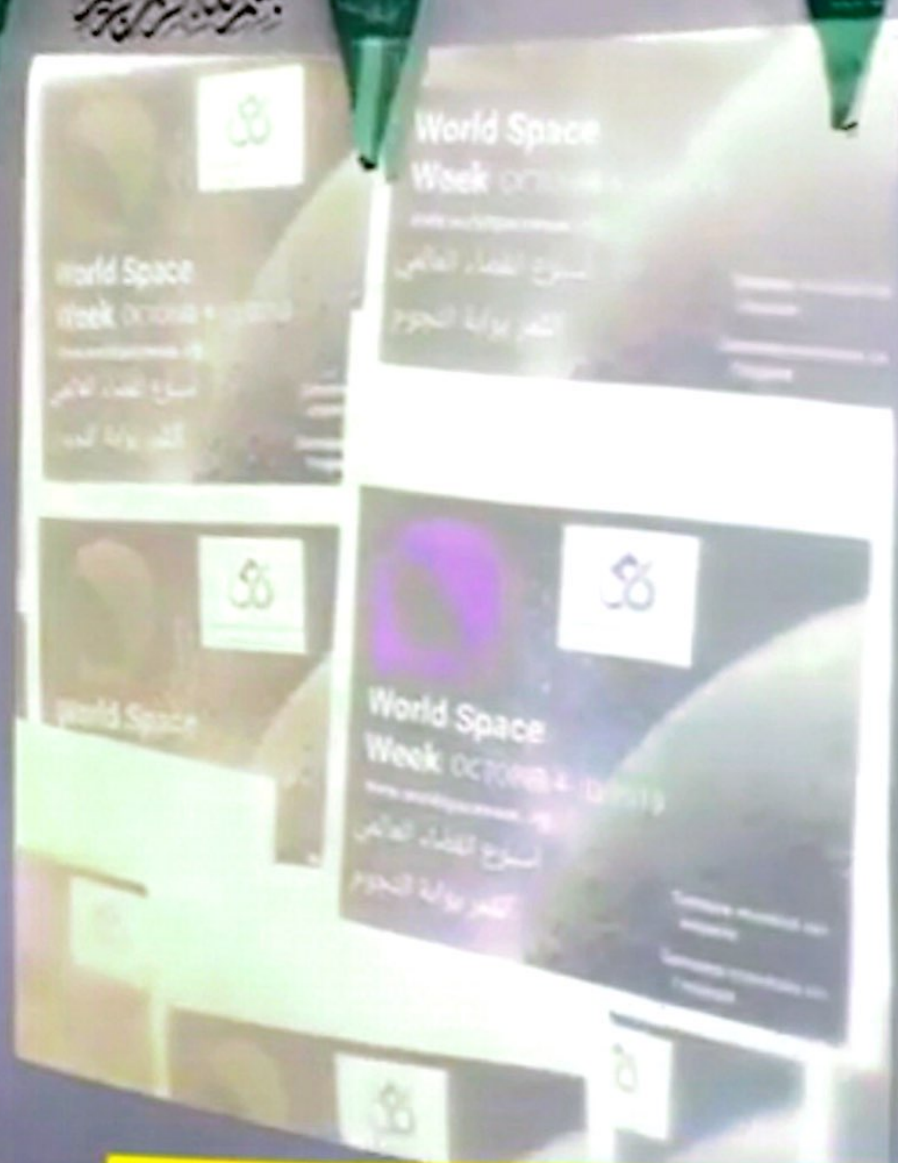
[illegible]

World Space Week OCTOBER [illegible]
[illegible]
أسبوع الفضاء العالمي
القمر بوابة النجوم

World Space Week OCTOBER 4 - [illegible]
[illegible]
أسبوع الفضاء العالمي
القمر بوابة النجوم

World Space

World Space Week OCTOBER 4 - 10 2019
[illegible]
أسبوع الفضاء العالمي
القمر بوابة النجوم
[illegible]